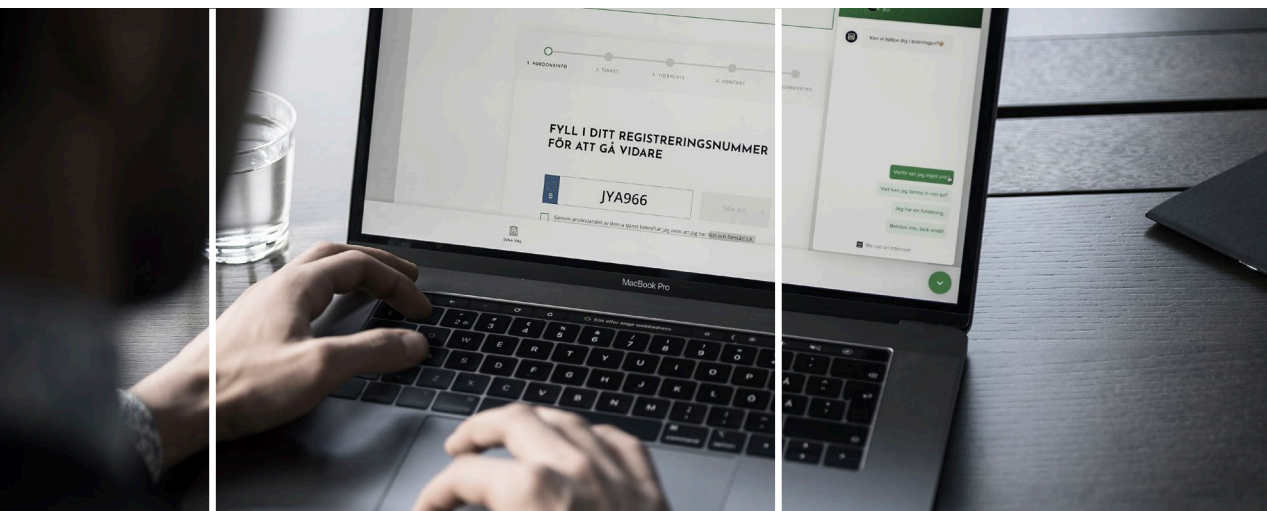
1. FORDONSINFO
2. TJÄNST
3. TIDSPLATS
4. KONTAKT
SAMMANFATTNING

FYLL I DITT REGISTRERINGSNUMMER FÖR ATT GÅ VIDARE

S
JYA966

Genom användandet av denna tjänst bekräftar jag även att jag har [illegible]

DINA VAL

Kan vi hjälpa dig i bokningen?

Varför kan jag inte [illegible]
Vad kan jag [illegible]
Jag har en fundering
Behöver inte, tack ändå!

MacBook Pro